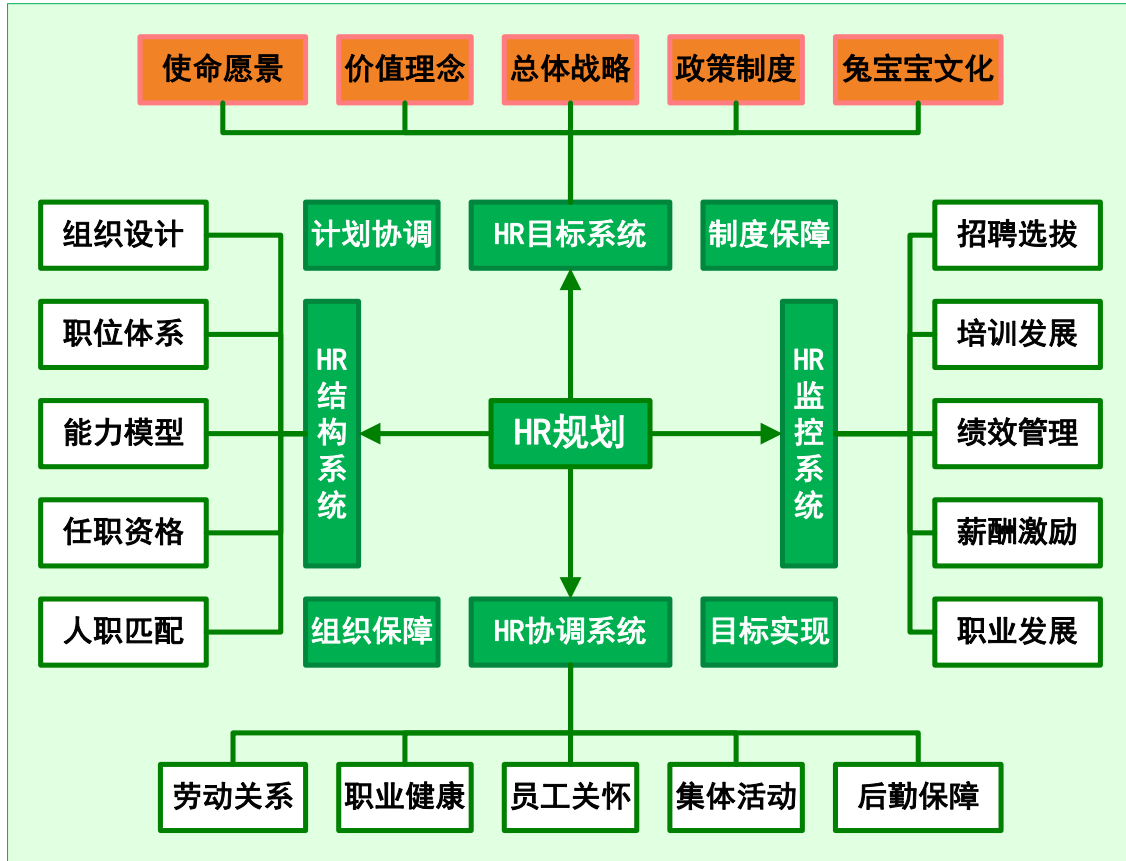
使命愿景
价值理念
总体战略
政策制度
兔宝宝文化

计划协调
HR目标系统
制度保障

组织设计
职位体系
能力模型
任职资格
人职匹配

HR结构系统

HR规划

HR监控系统

招聘选拔
培训发展
绩效管理
薪酬激励
职业发展

组织保障
HR协调系统
目标实现

劳动关系
职业健康
员工关怀
集体活动
后勤保障